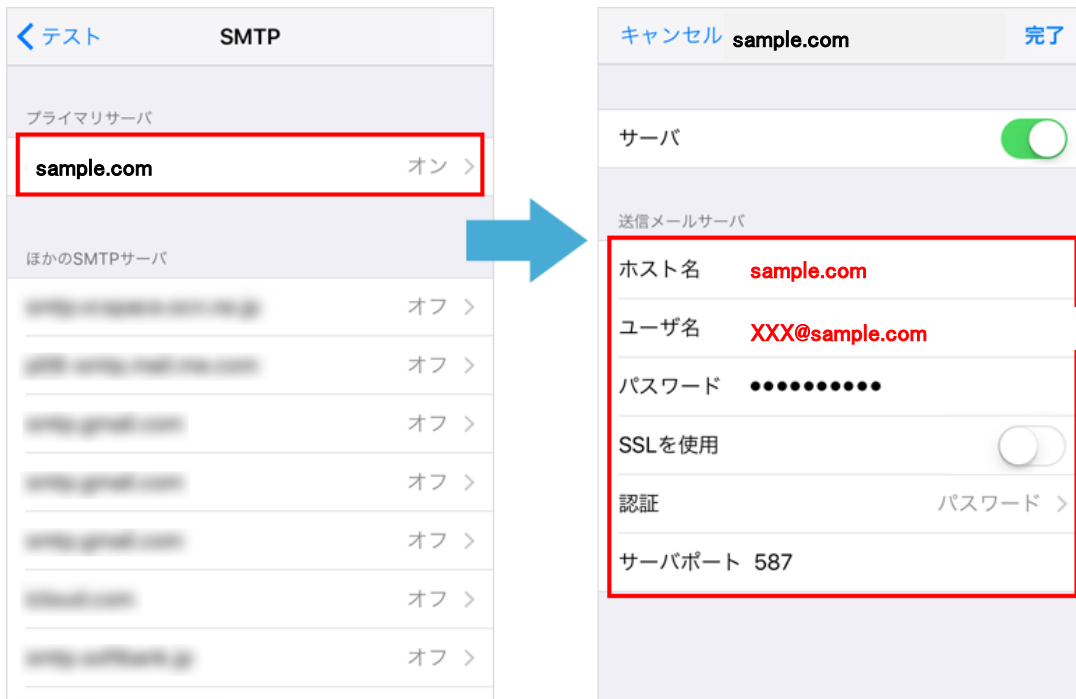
テスト SMTP

プライマリサーバ

sample.com オン

ほかのSMTPサーバ

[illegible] オフ

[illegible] オフ

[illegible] オフ

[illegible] オフ

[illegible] オフ

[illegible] オフ

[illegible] オフ

キャンセル sample.com 完了

サーバ

送信メールサーバ

ホスト名 sample.com

ユーザ名 XXX@sample.com

パスワード ●●●●●●●●●●

SSLを使用

認証 パスワード

サーバポート 587